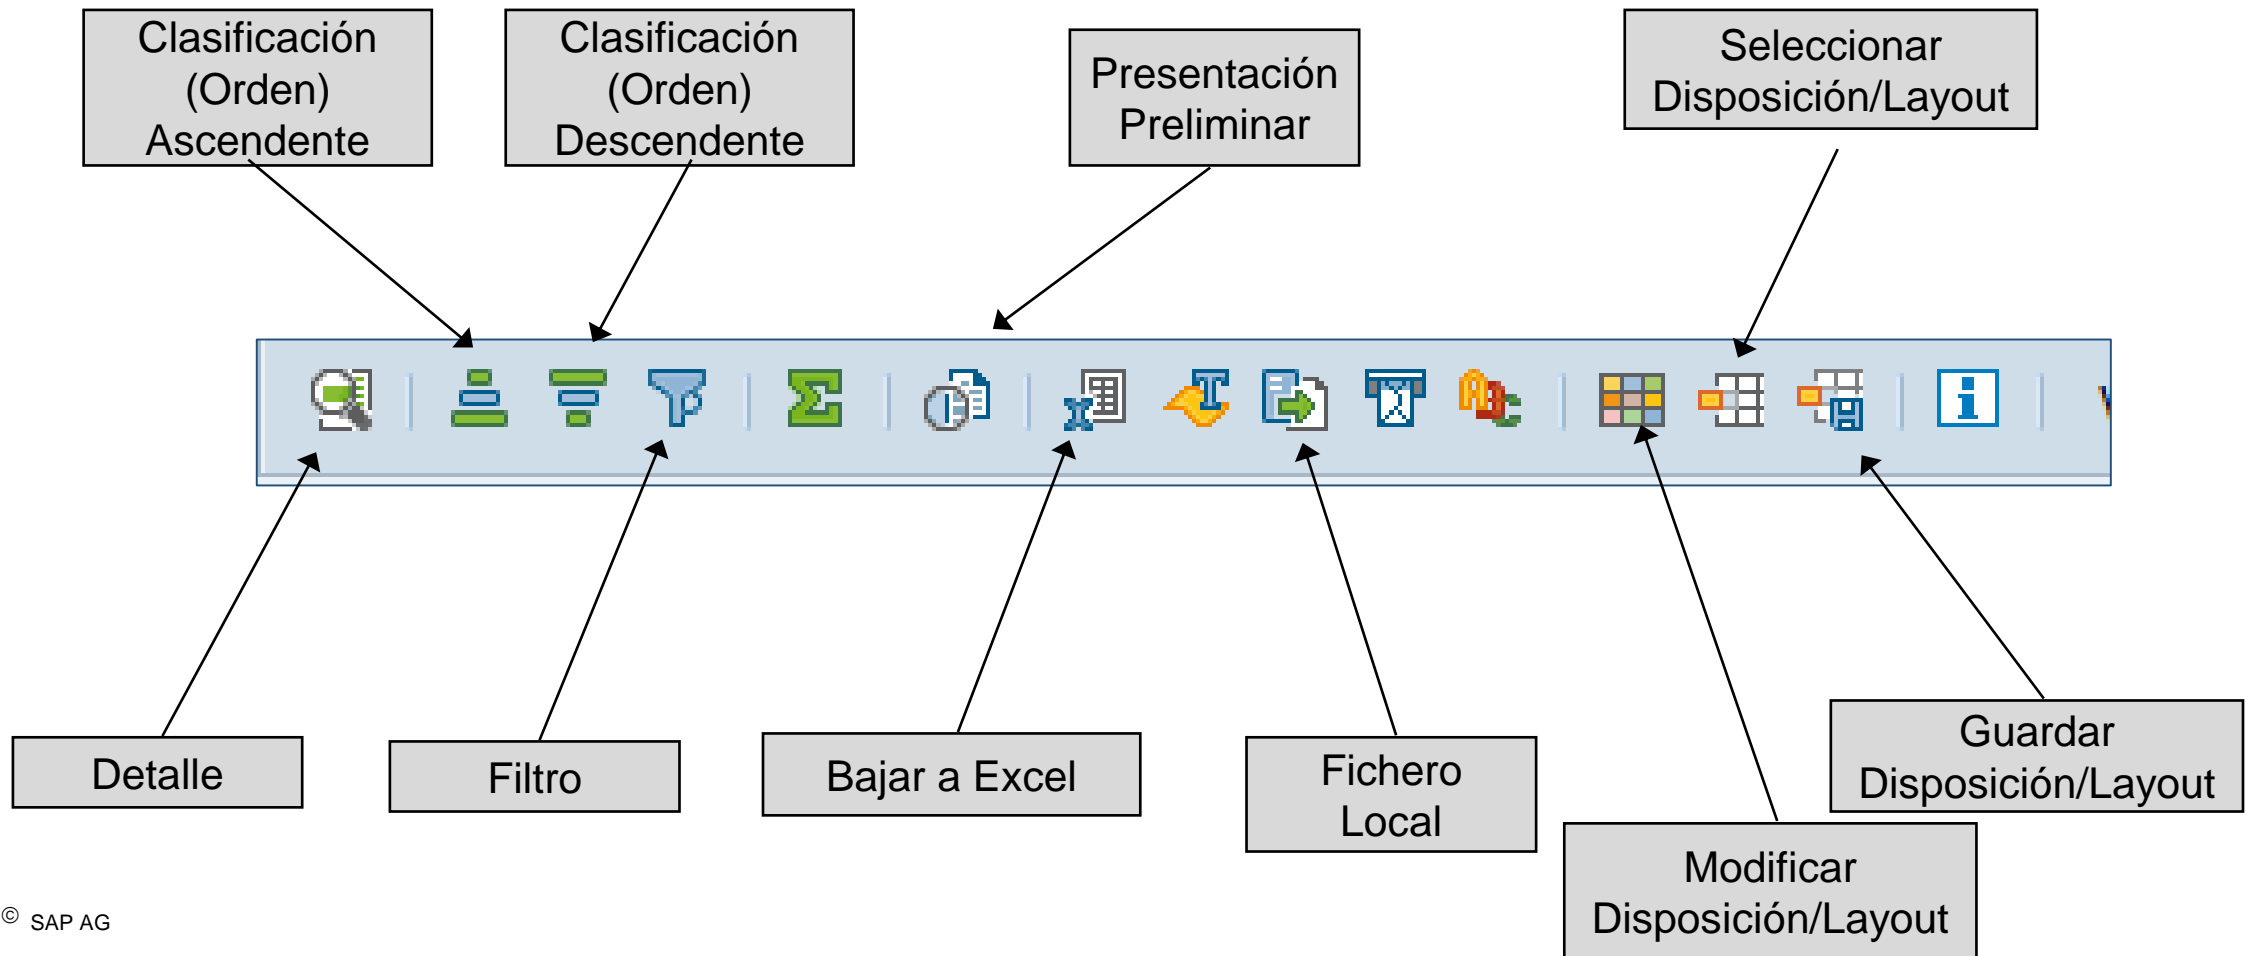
Clasificación (Orden) Ascendente

Clasificación (Orden) Descendente

Presentación Preliminar

Seleccionar Disposición/Layout

Detalle

Filtro

Bajar a Excel

Fichero Local

Guardar Disposición/Layout

Modificar Disposición/Layout

© SAP AG